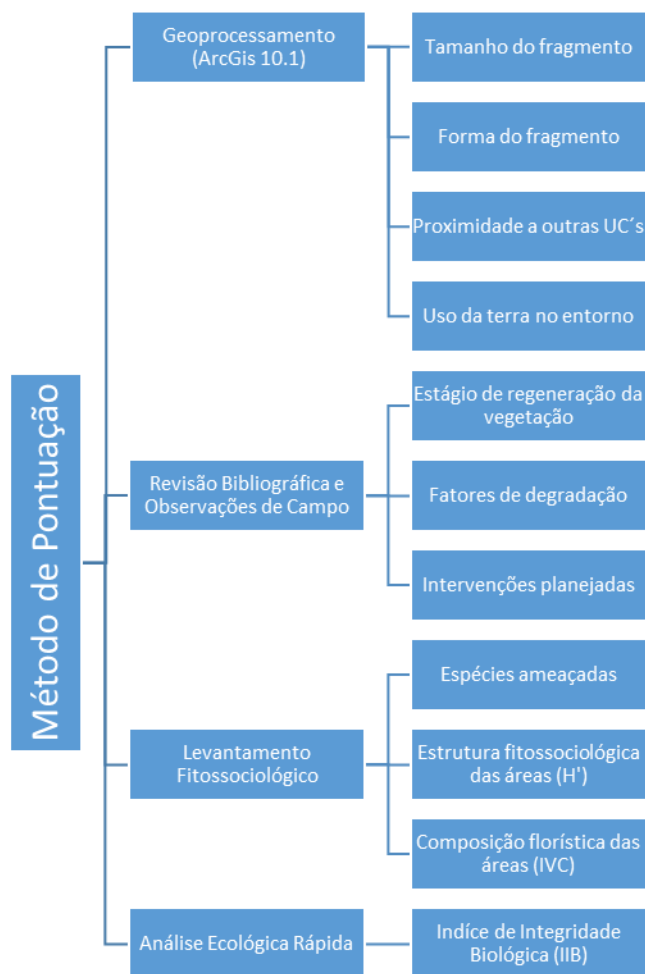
Método de Pontuação

Geoprocessamento (ArcGis 10.1)

Tamanho do fragmento

Forma do fragmento

Proximidade a outras UC´s

Uso da terra no entorno

Revisão Bibliográfica e Observações de Campo

Estágio de regeneração da vegetação

Fatores de degradação

Intervenções planejadas

Levantamento Fitossociológico

Espécies ameaçadas

Estrutura fitossociológica das áreas (H')

Composição florística das áreas (IVC)

Análise Ecológica Rápida

Indíce de Integridade Biológica (IIB)